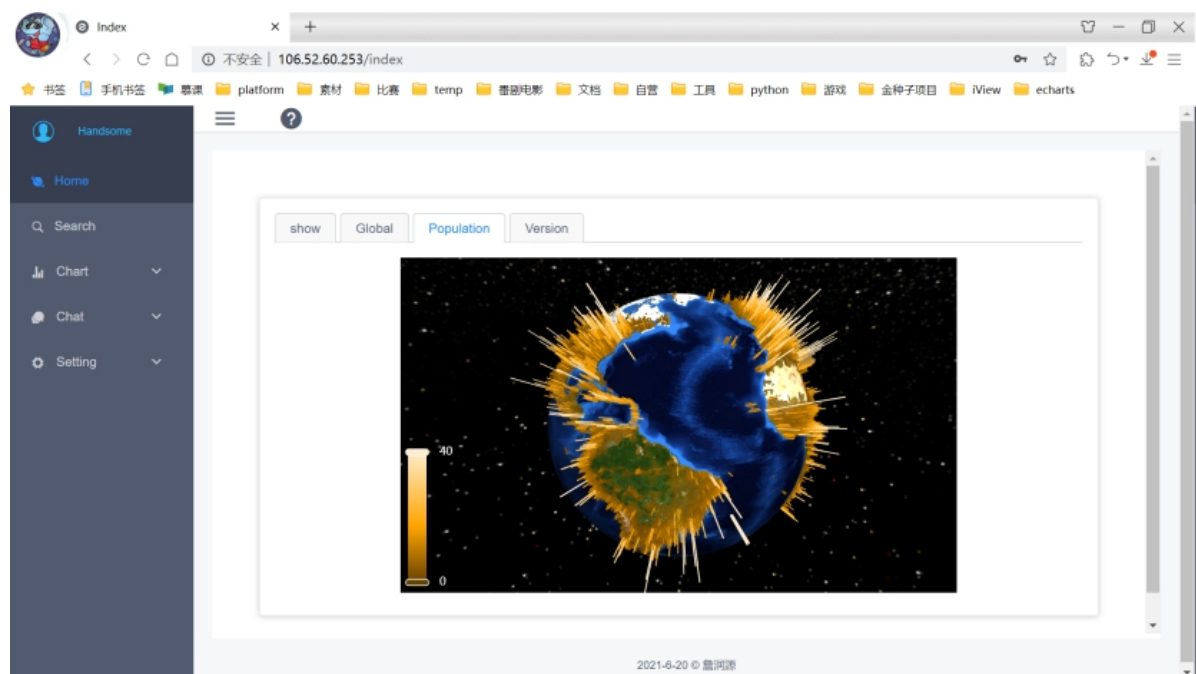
Index

不安全 | 106.52.60.253/index

书签 手机书签 慕课 platform 素材 比赛 temp 番剧电影 文档 自营 工具 python 游戏 金种子项目 iView echarts

Handsome

Home

Search

Chart

Chat

Setting

show Global Population Version

40

0

2021-6-20 © 詹润源